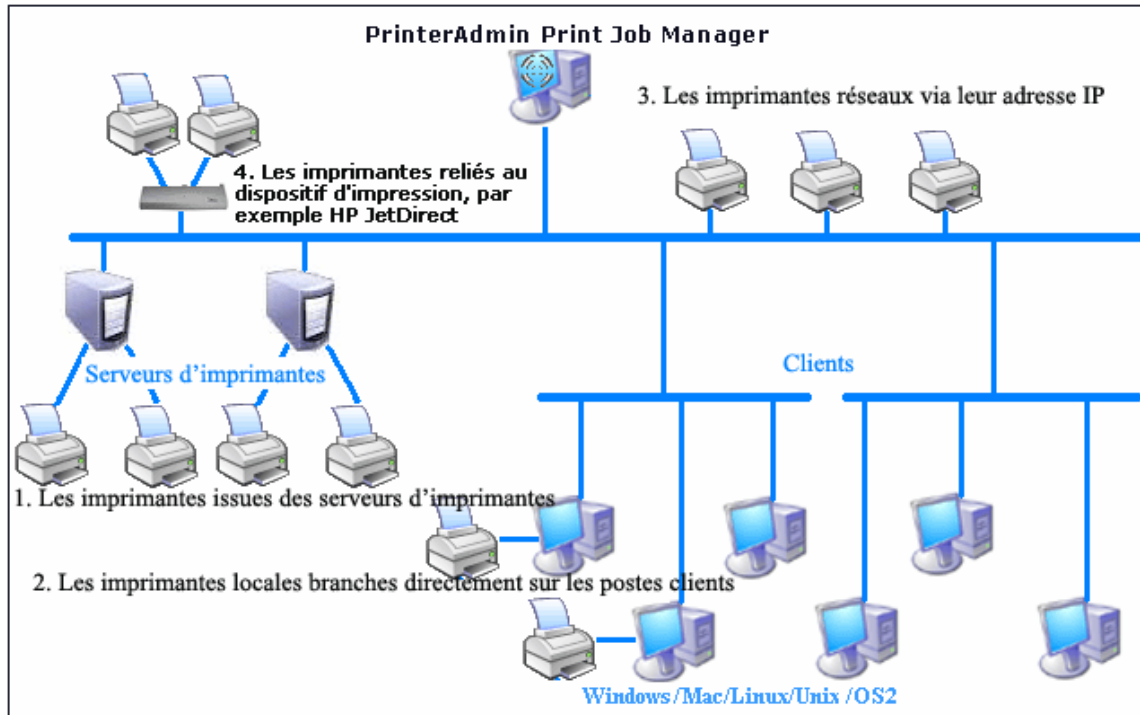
PrinterAdmin Print Job Manager

3. Les imprimantes réseaux via leur adresse IP

4. Les imprimantes reliés au dispositif d'impression, par exemple HP JetDirect

Serveurs d'imprimantes

Clients

1. Les imprimantes issues des serveurs d'imprimantes

2. Les imprimantes locales branches directement sur les postes clients

Windows/Mac/Linux/Unix /OS2